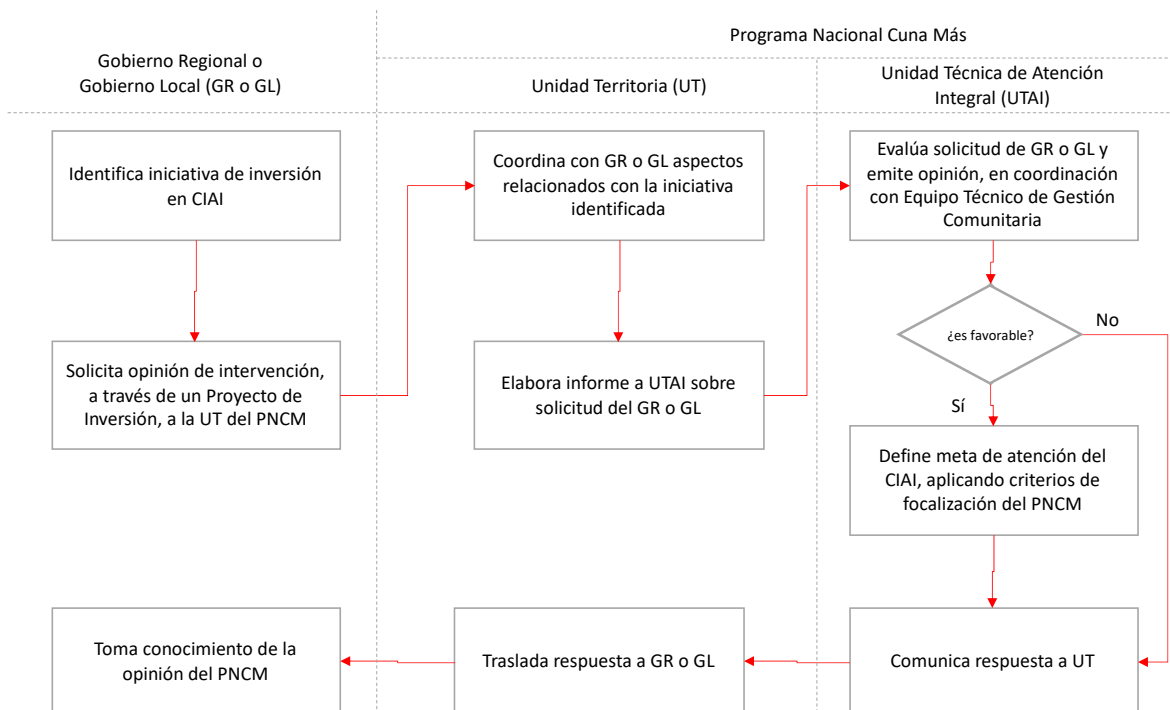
Programa Nacional Cuna Más

Gobierno Regional o Gobierno Local (GR o GL)

Unidad Territoria (UT)

Unidad Técnica de Atención Integral (UTAI)

Identifica iniciativa de inversión en CIAI

Solicita opinión de intervención, a través de un Proyecto de Inversión, a la UT del PNCM

Coordina con GR o GL aspectos relacionados con la iniciativa identificada

Elabora informe a UTAI sobre solicitud del GR o GL

Evalúa solicitud de GR o GL y emite opinión, en coordinación con Equipo Técnico de Gestión Comunitaria

¿es favorable?

No

Sí

Define meta de atención del CIAI, aplicando criterios de focalización del PNCM

Toma conocimiento de la opinión del PNCM

Traslada respuesta a GR o GL

Comunica respuesta a UT